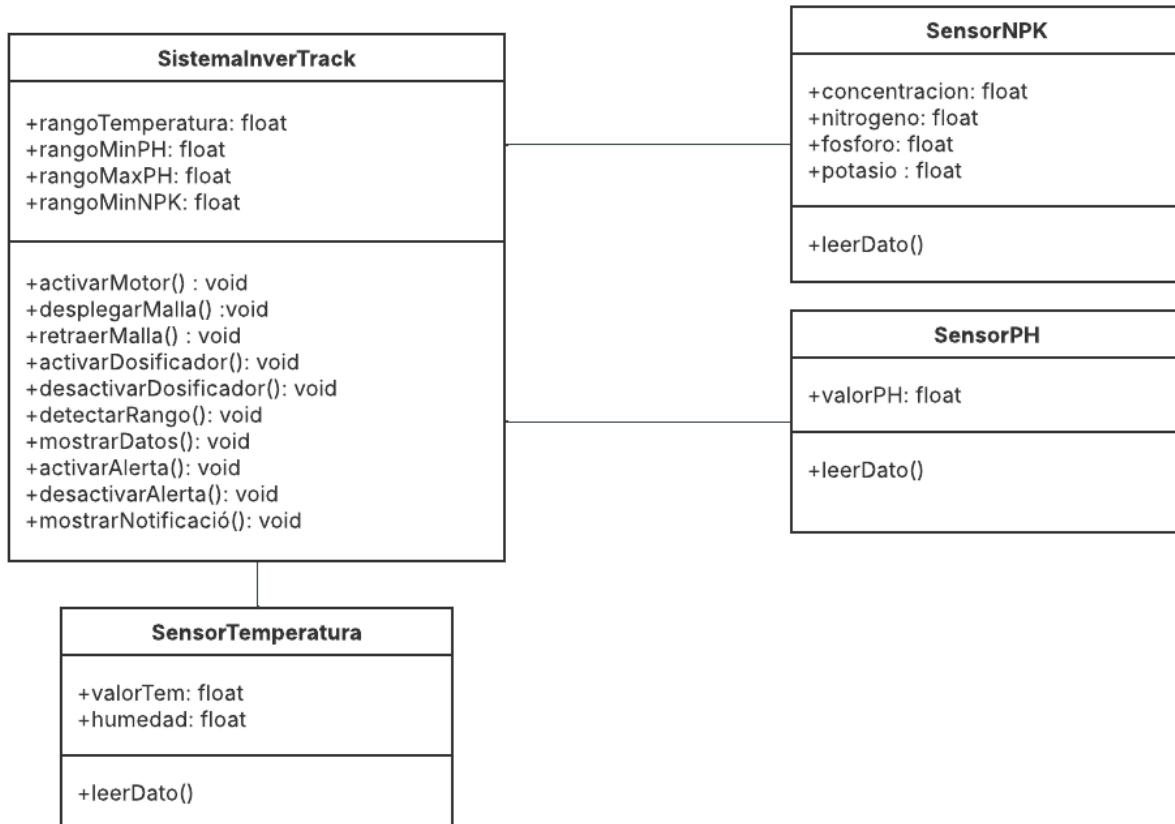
SistemaInverTrack

+rangoTemperatura: float
+rangoMinPH: float
+rangoMaxPH: float
+rangoMinNPK: float

+activarMotor() : void
+desplegarMalla() :void
+retraerMalla() : void
+activarDosificador(): void
+desactivarDosificador(): void
+detectarRango(): void
+mostrarDatos(): void
+activarAlerta(): void
+desactivarAlerta(): void
+mostrarNotificació(): void

SensorNPK

+concentracion: float
+nitrogeno: float
+fosforo: float
+potasio : float

+leerDato()

SensorPH

+valorPH: float

+leerDato()

SensorTemperatura

+valorTem: float
+humedad: float

+leerDato()